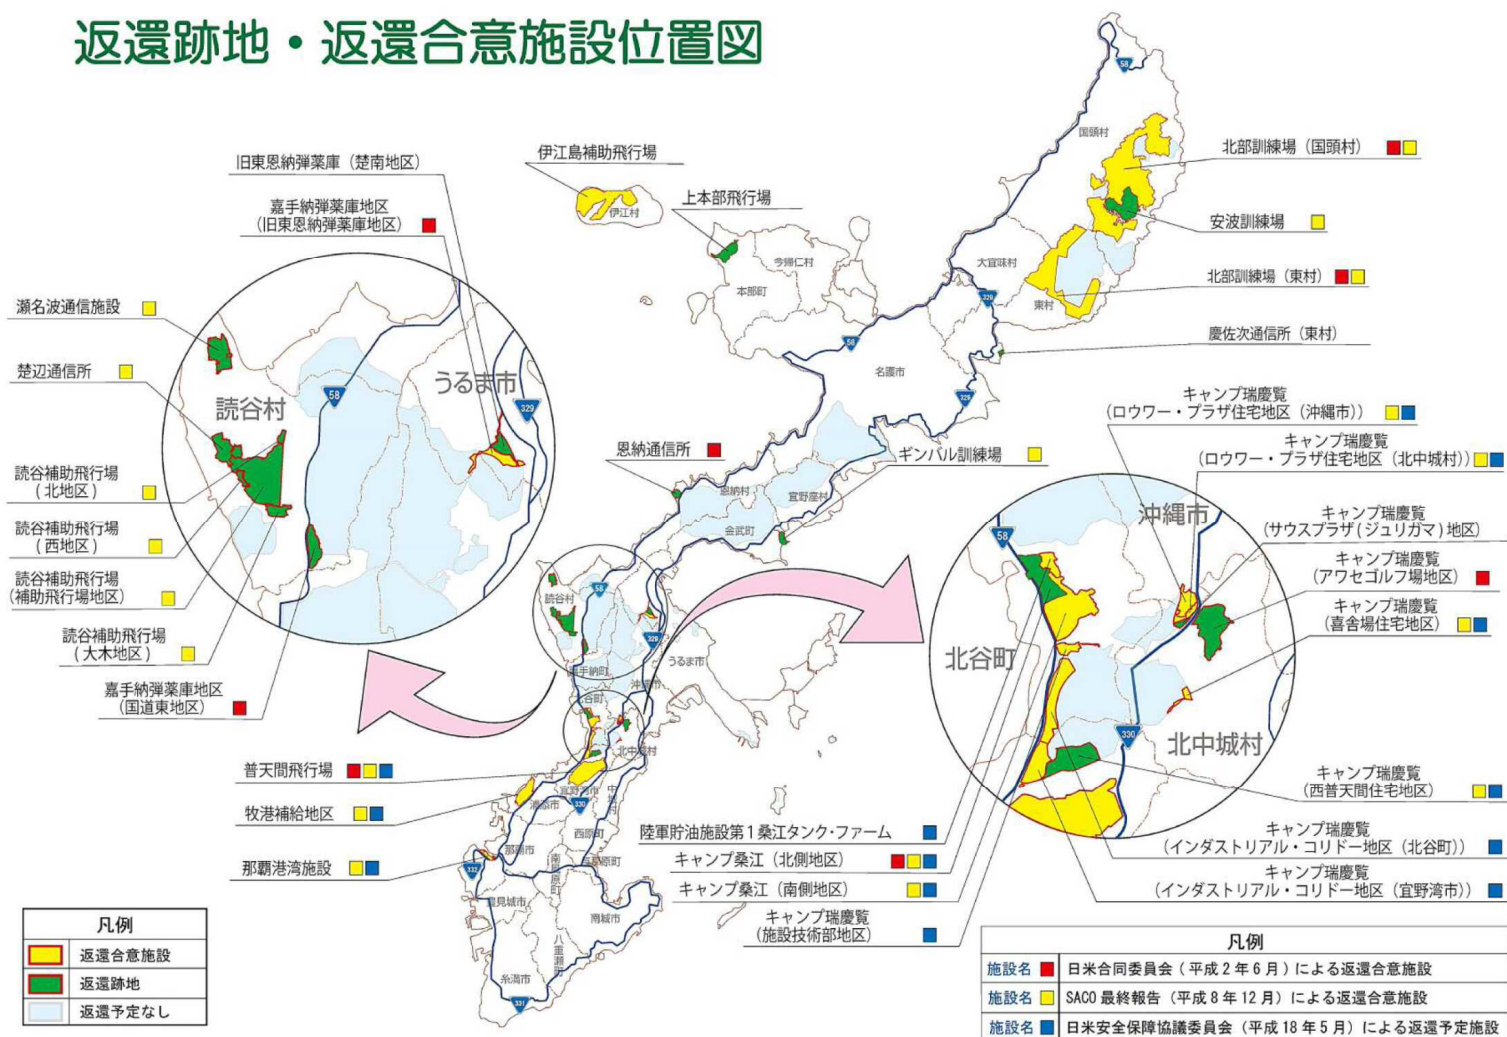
返還跡地・返還合意施設位置図

旧東恩納弾薬庫（楚南地区）

伊江島補助飛行場

伊江村

嘉手納弾薬庫地区（旧東恩納弾薬庫地区）

上本部飛行場

北部訓練場（国頭村）

国頭村

安波訓練場

今帰仁村

大宜味村

本部町

北部訓練場（東村）

東村

瀬名波通信施設

慶佐次通信所（東村）

楚辺通信所

名護市

読谷村

うるま市

キャンプ瑞慶覧（ロウワー・プラザ住宅地区（沖縄市））

読谷補助飛行場（北地区）

恩納通信所

ギンバル訓練場

キャンプ瑞慶覧（ロウワー・プラザ住宅地区（北中城村））

恩納村

宜野座村

金武町

読谷補助飛行場（西地区）

沖縄市

キャンプ瑞慶覧（サウスプラザ（ジュリガマ）地区）

読谷補助飛行場（補助飛行場地区）

読谷村

キャンプ瑞慶覧（アワセゴルフ場地区）

読谷補助飛行場（大木地区）

北谷町

キャンプ瑞慶覧（喜舎場住宅地区）

うるま市

嘉手納弾薬庫地区（国道東地区）

嘉手納町

沖縄市

北谷町

北中城村

北中城村

普天間飛行場

キャンプ瑞慶覧（西普天間住宅地区）

宜野湾市

牧港補給地区

浦添市

陸軍貯油施設第１桑江タンク・ファーム

西原町

キャンプ瑞慶覧（インダストリアル・コリドー地区（北谷町））

キャンプ桑江（北側地区）

那覇市

南風原町

那覇港湾施設

キャンプ瑞慶覧（インダストリアル・コリドー地区（宜野湾市））

キャンプ桑江（南側地区）

豊見城市

南城市

キャンプ瑞慶覧（施設技術部地区）

八重瀬町

糸満市

凡例

返還合意施設

返還跡地

返還予定なし

凡例

| 施設名 | 日米合同委員会（平成２年６月）による返還合意施設 |
|---|---|
| 施設名 | SACO 最終報告（平成８年１２月）による返還合意施設 |
| 施設名 | 日米安全保障協議委員会（平成１８年５月）による返還予定施設 |

58 329 330 331 332